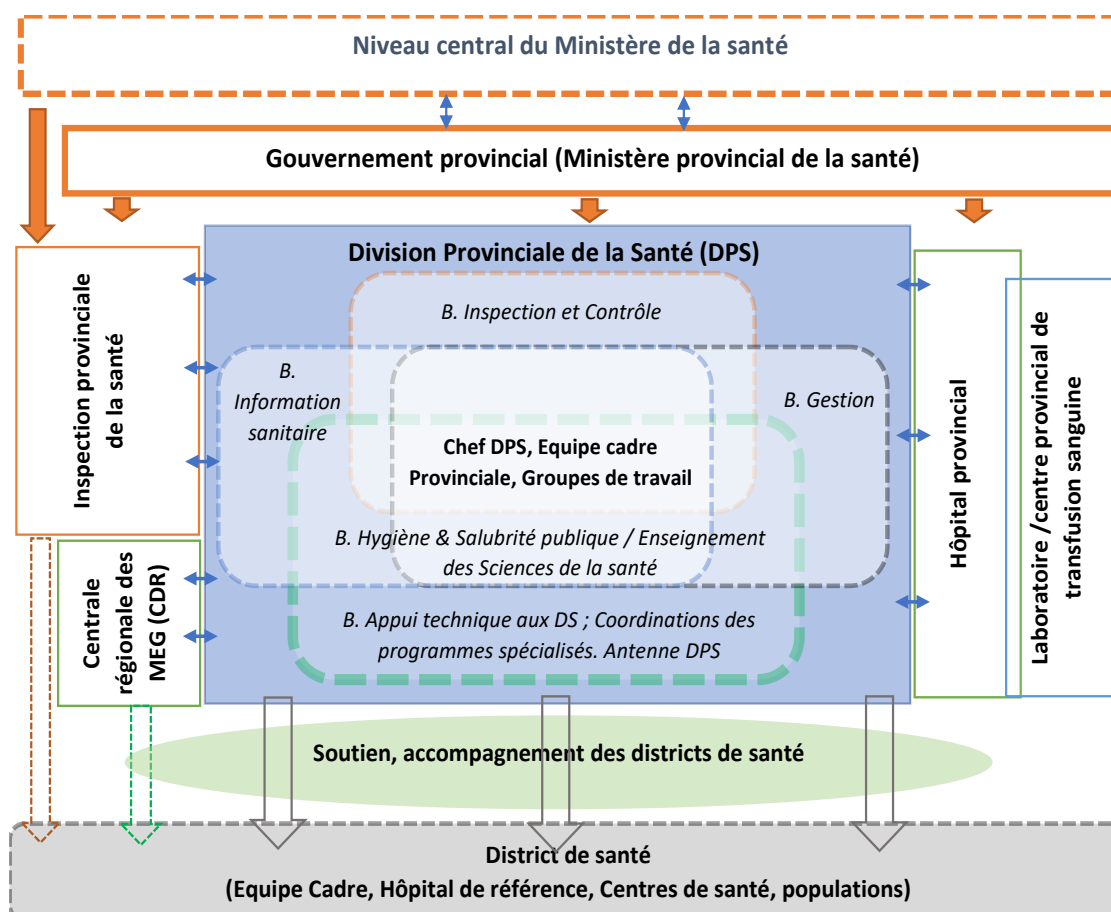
Niveau central du Ministère de la santé

Gouvernement provincial (Ministère provincial de la santé)

Inspection provinciale de la santé

Division Provinciale de la Santé (DPS)

B. Inspection et Contrôle

B. Information sanitaire

B. Gestion

Chef DPS, Equipe cadre Provinciale, Groupes de travail

B. Hygiène & Salubrité publique / Enseignement des Sciences de la santé

B. Appui technique aux DS ; Coordinations des programmes spécialisés. Antenne DPS

Hôpital provincial

Laboratoire /centre provincial de transfusion sanguine

Centrale régionale des MEG (CDR)

Soutien, accompagnement des districts de santé

District de santé
(Equipe Cadre, Hôpital de référence, Centres de santé, populations)